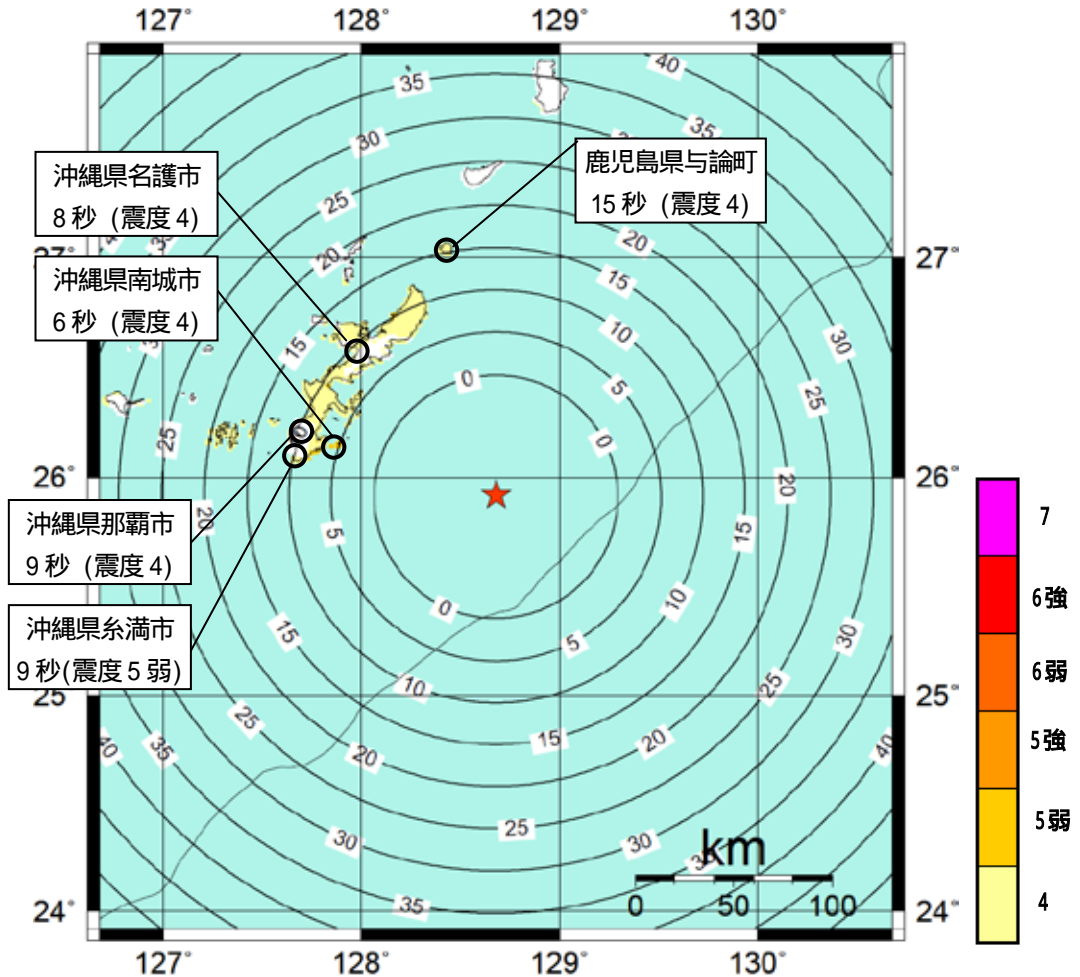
127°
128°
129°
130°

沖縄県名護市
8 秒（震度 4）

鹿児島県与論町
15 秒（震度 4）

沖縄県南城市
6 秒（震度 4）

沖縄県那覇市
9 秒（震度 4）

沖縄県糸満市
9 秒(震度 5 弱)

27°
26°
25°
24°

35
40
30
35
25
20
20
15
15
10
10
5
0
0
5
0
25
30
25
20
15
20
5
10
30
0
15
5
10
25
15
20
25
40
35
30
20
25
30
35
40

km
0 50 100

7
6強
6弱
5強
5弱
4